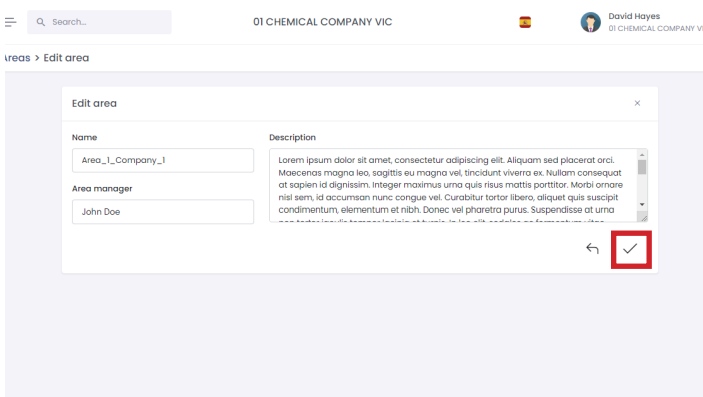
Search...

01 CHEMICAL COMPANY VIC

David Hayes
01 CHEMICAL COMPANY VI

reas > Edit area

Edit area

×

Name

Area_1_Company_1

Area manager

John Doe

Description

Lorem ipsum dolor sit amet, consectetur adipiscing elit. Aliquam sed placerat orci. Maecenas magna leo, sagittis eu magna vel, tincidunt viverra ex. Nullam consequat at sapien id dignissim. Integer maximus urna quis risus mattis porttitor. Morbi ornare nisl sem, id accumsan nunc congue vel. Curabitur tortor libero, aliquet quis suscipit condimentum, elementum et nibh. Donec vel pharetra purus. Suspendisse at urna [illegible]